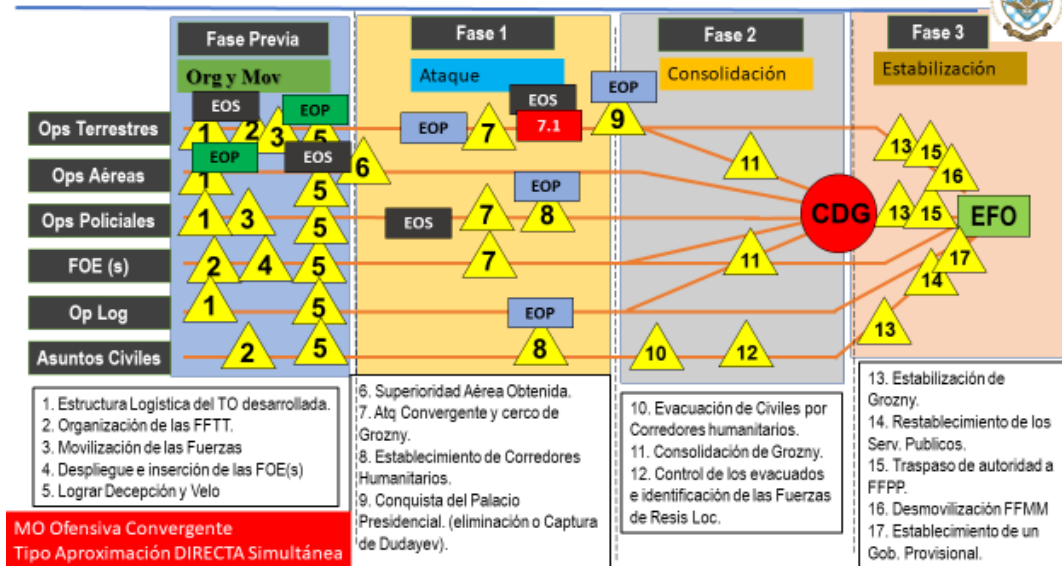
Fase Previa

Org y Mov

Fase 1

Ataque

Fase 2

Consolidación

Fase 3

Estabilización

Ops Terrestres

Ops Aéreas

Ops Policiales

FOE (s)

Op Log

Asuntos Civiles

EOS

EOP

EOP

EOS

EOS

EOP

EOS

EOP

EOP

EOP

7.1

CDG

EFO

1 2 3 5 1 5 6 1 3 5 2 4 5 1 5 2 5 7 7 8 7 8 9 11 11 10 12 13 15 16 13 15 17 14 13

1. Estructura Logística del TO desarrollada.
2. Organización de las FFTT.
3. Movilización de las Fuerzas
4. Despliegue e inserción de las FOE(s)
5. Lograr Decepción y Velo

MO Ofensiva Convergente
Tipo Aproximación DIRECTA Simultánea

6. Superioridad Aérea Obtenida.
7. Atq Convergente y cerco de Grozny.
8. Establecimiento de Corredores Humanitarios.
9. Conquista del Palacio Presidencial. (eliminación o Captura de Dudayev).

10. Evacuación de Civiles por Corredores humanitarios.
11. Consolidación de Grozny.
12. Control de los evacuados e identificación de las Fuerzas de Resis Loc.

13. Estabilización de Grozny.
14. Restablecimiento de los Serv. Publicos.
15. Traspaso de autoridad a FFPP.
16. Desmovilización FFMM
17. Establecimiento de un Gob. Provisional.